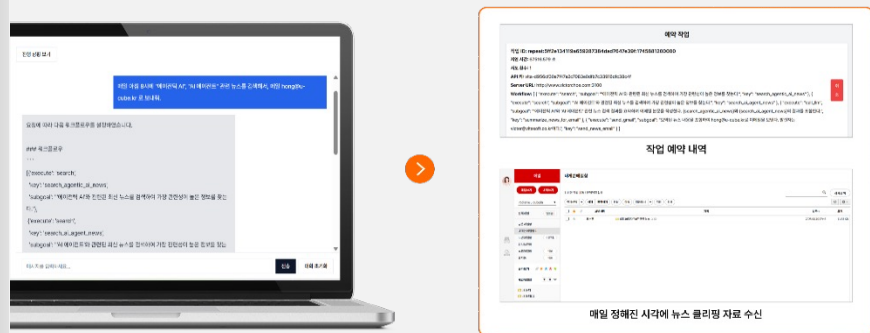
현황 설정 보내

매일 아침 8시에 "에이전틱 AI", "AI 에이전트" 관련 뉴스를 검색해서, 메일 hong@o-cube.kr 로 보내줘.

요청에 따라 다음 워크플로우를 생성하였습니다.

### 워크플로우

```

[{"execute": "search",

"key": "search_agentic_ai_news",

"subgoal": "에이전틱 AI와 관련된 최신 뉴스를 검색하여 가장 관련성이 높은 정보를 찾는다.",

{"execute": "search",

"key": "search_ai_agent_news",

"subgoal": "AI 에이전트와 관련된 최신 뉴스를 검색하여 가장 관련성이 높은 정보를 찾는

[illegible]

전송

예약 작업

작업 ID: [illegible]

작업 시간: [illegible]

Server URL: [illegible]

Workflow: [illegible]

작업 예약 내역

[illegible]

매일 정해진 시각에 뉴스 클리핑 자료 수신